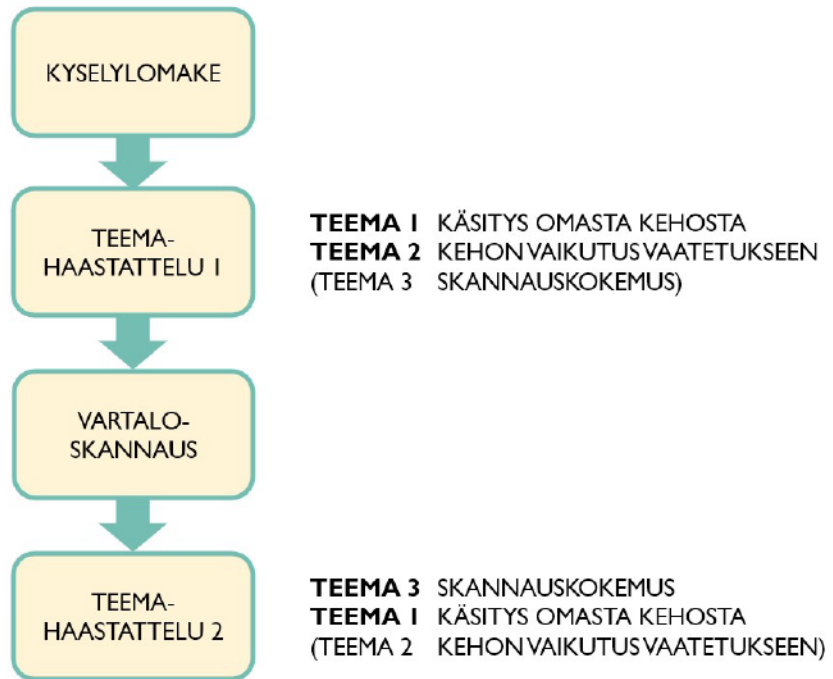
KYSELYLOMAKE

TEEMA-HAASTATTELU 1

TEEMA 1 KÄSITYS OMASTA KEHOSTA
TEEMA 2 KEHON VAIKUTUS VAATETUKSEEN
(TEEMA 3 SKANNAUSKOKEMUS)

VARTALO-SKANNAUS

TEEMA-HAASTATTELU 2

TEEMA 3 SKANNAUSKOKEMUS
TEEMA 1 KÄSITYS OMASTA KEHOSTA
(TEEMA 2 KEHON VAIKUTUS VAATETUKSEEN)